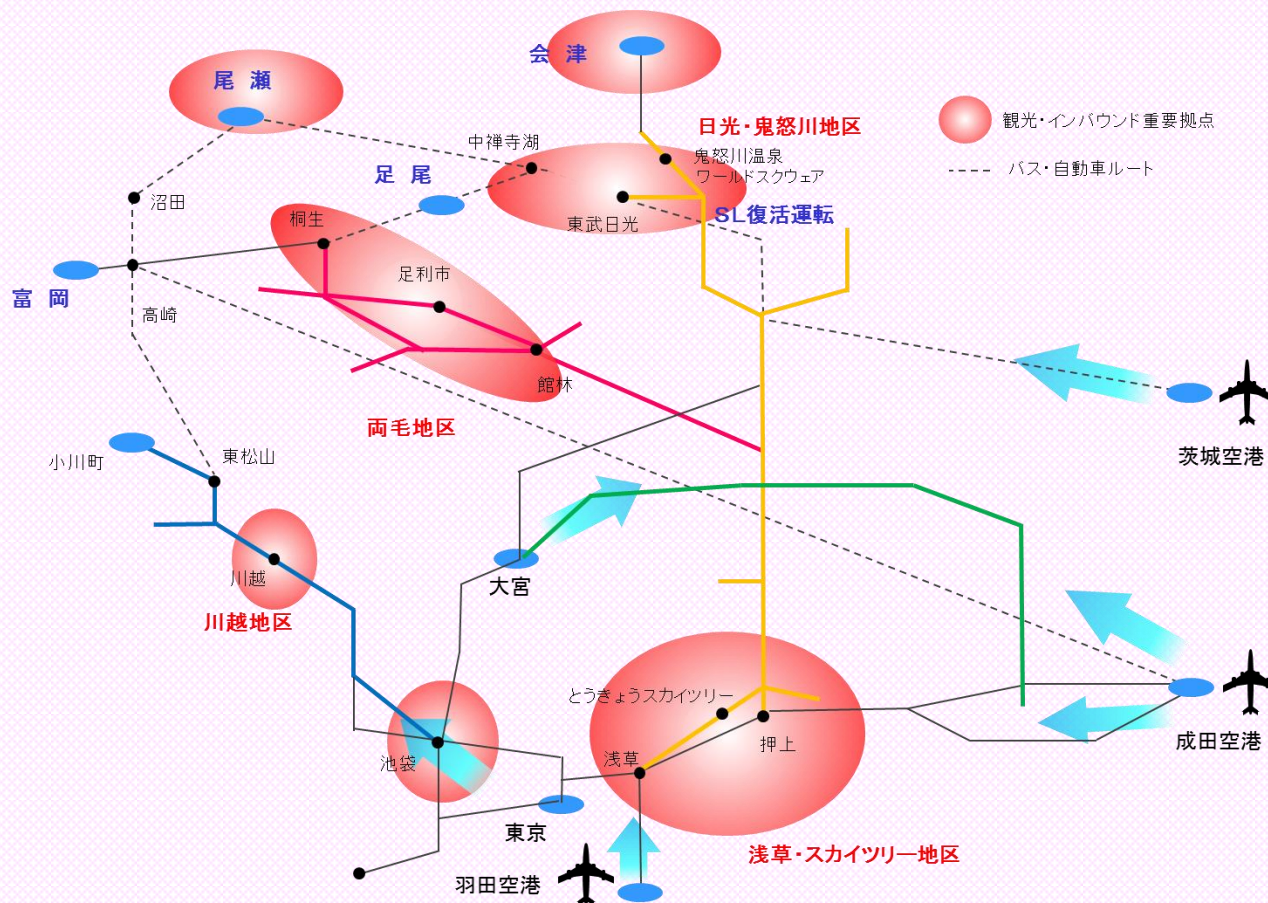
会 津

尾 瀬

日光・鬼怒川地区

観光・インバウンド重要拠点

バス・自動車ルート

中禅寺湖

鬼怒川温泉
ワールドスクウェア

足 尾

東武日光

SL復活運転

沼田

桐生

富 岡

足利市

高崎

館林

両毛地区

茨城空港

小川町

東松山

川越

大宮

川越地区

とうきょうスカイツリー

押上

浅草

成田空港

池袋

東京

浅草・スカイツリー地区

羽田空港